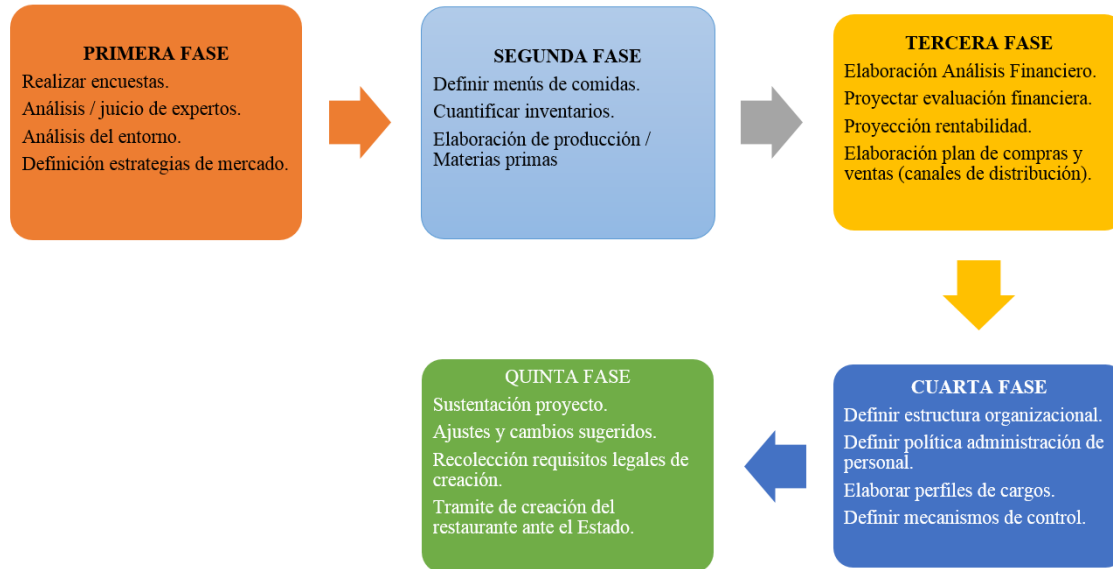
PRIMERA FASE
Realizar encuestas.
Análisis / juicio de expertos.
Análisis del entorno.
Definición estrategias de mercado.

SEGUNDA FASE
Definir menús de comidas.
Cuantificar inventarios.
Elaboración de producción / Materias primas

TERCERA FASE
Elaboración Análisis Financiero.
Proyectar evaluación financiera.
Proyección rentabilidad.
Elaboración plan de compras y ventas (canales de distribución).

CUARTA FASE
Definir estructura organizacional.
Definir política administración de personal.
Elaborar perfiles de cargos.
Definir mecanismos de control.

QUINTA FASE
Sustentación proyecto.
Ajustes y cambios sugeridos.
Recolección requisitos legales de creación.
Tramite de creación del restaurante ante el Estado.